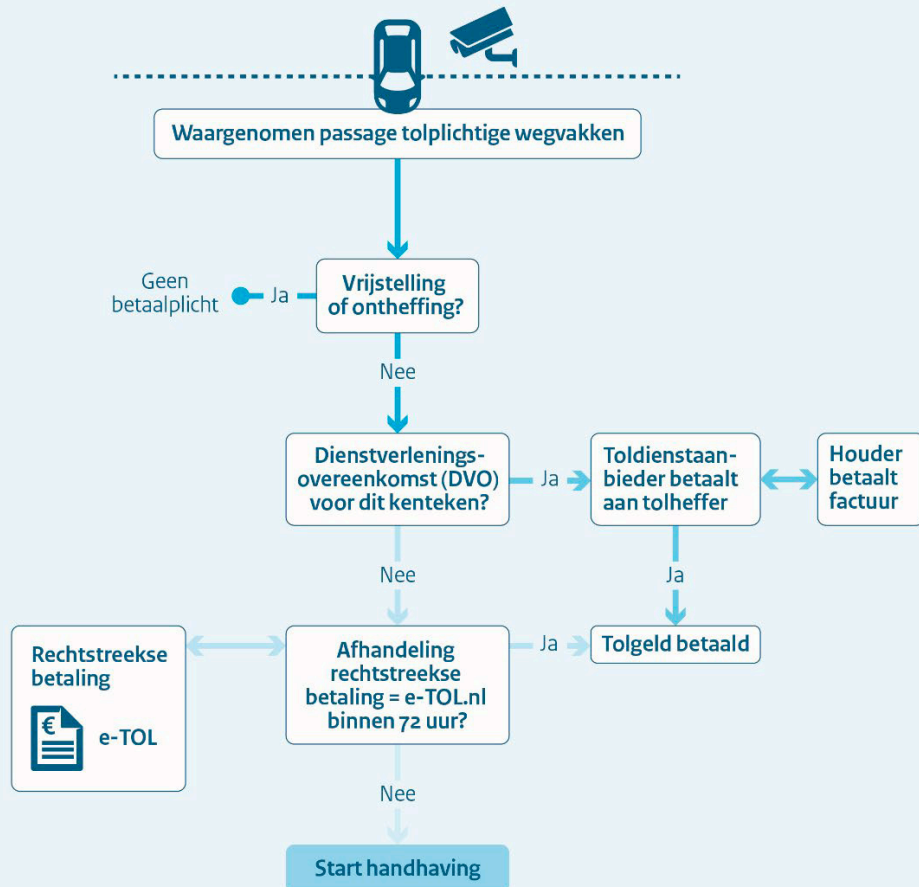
Waargenomen passage tolplichtige wegvakken

Geen betaalplicht

Ja

Vrijstelling of ontheffing?

Nee

Dienstverleningsovereenkomst (DVO) voor dit kenteken?

Ja

Toldienstaanbieder betaalt aan tolheffer

Houder betaalt factuur

Nee

Ja

Rechtstreekse betaling

€

e-TOL

Afhandeling rechtstreekse betaling = e-TOL.nl binnen 72 uur?

Ja

Tolgeld betaald

Nee

Start handhaving